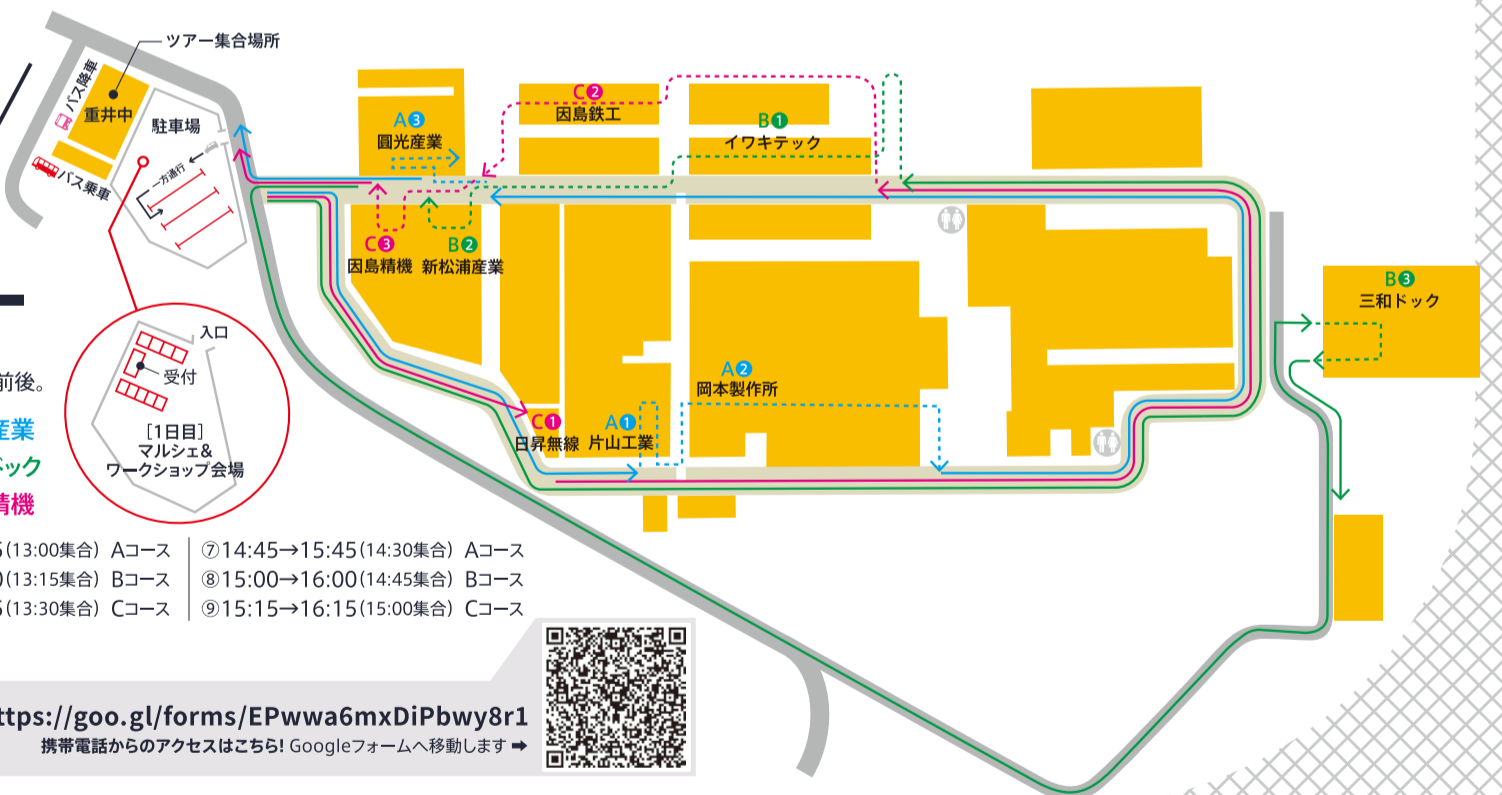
ツアー集合場所

バス降車

重井中

駐車場

バス乗車

一方通行

A❸
圓光産業

C❷
因島鉄工

B❶
イワキテック

C❸
因島精機

B❷
新松浦産業

B❸
三和ドック

入口

受付

［1日目］
マルシェ&
ワークショップ会場

A❷
岡本製作所

C❶
日昇無線

A❶
片山工業

前後。

産業

ドック

精機

5(13:00集合) Aコース
0(13:15集合) Bコース
5(13:30集合) Cコース

⑦14:45→15:45(14:30集合) Aコース
⑧15:00→16:00(14:45集合) Bコース
⑨15:15→16:15(15:00集合) Cコース

ttps://goo.gl/forms/EPwwa6mxDiPbwy8r1
携帯電話からのアクセスはこちら! Googleフォームへ移動します ➡